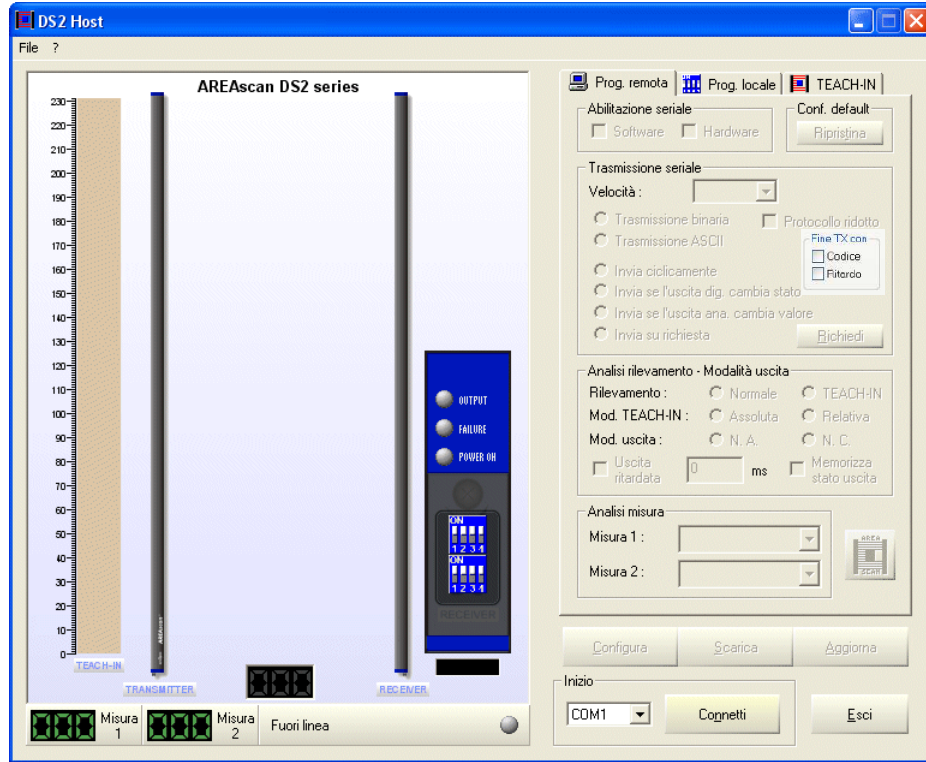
DS2 Host

File ?

AREAscan DS2 series

230
220
210
200
190
180
170
160
150
140
130
120
110
100
90
80
70
60
50
40
30
20
10
0

TEACH-IN
TRANSMITTER
RECEIVER

OUTPUT
FAILURE
POWER ON

ON
1 2 3 4
ON
1 2 3 4
RECEIVER

Misura 1
Misura 2
Fuori linea

Prog. remota | Prog. locale | TEACH-IN

Abilitazione seriale
Software
Hardware

Conf. default
Ripristina

Trasmissione seriale
Velocità :
Trasmissione binaria
Protocollo ridotto
Trasmissione ASCII
Fine TX con
Codice
Ritardo
Invia ciclicamente
Invia se l'uscita dig. cambia stato
Invia se l'uscita ana. cambia valore
Invia su richiesta
Richiedi

Analisi rilevamento - Modalità uscita
Rilevamento : Normale TEACH-IN
Mod. TEACH-IN : Assoluta Relativa
Mod. uscita : N. A. N. C.
Uscita ritardata 0 ms Memorizza stato uscita

Analisi misura
Misura 1 :
Misura 2 :

AREA SCAN

Configura
Scarica
Aggiorna

Inizio
COM1
Connetti
Esci